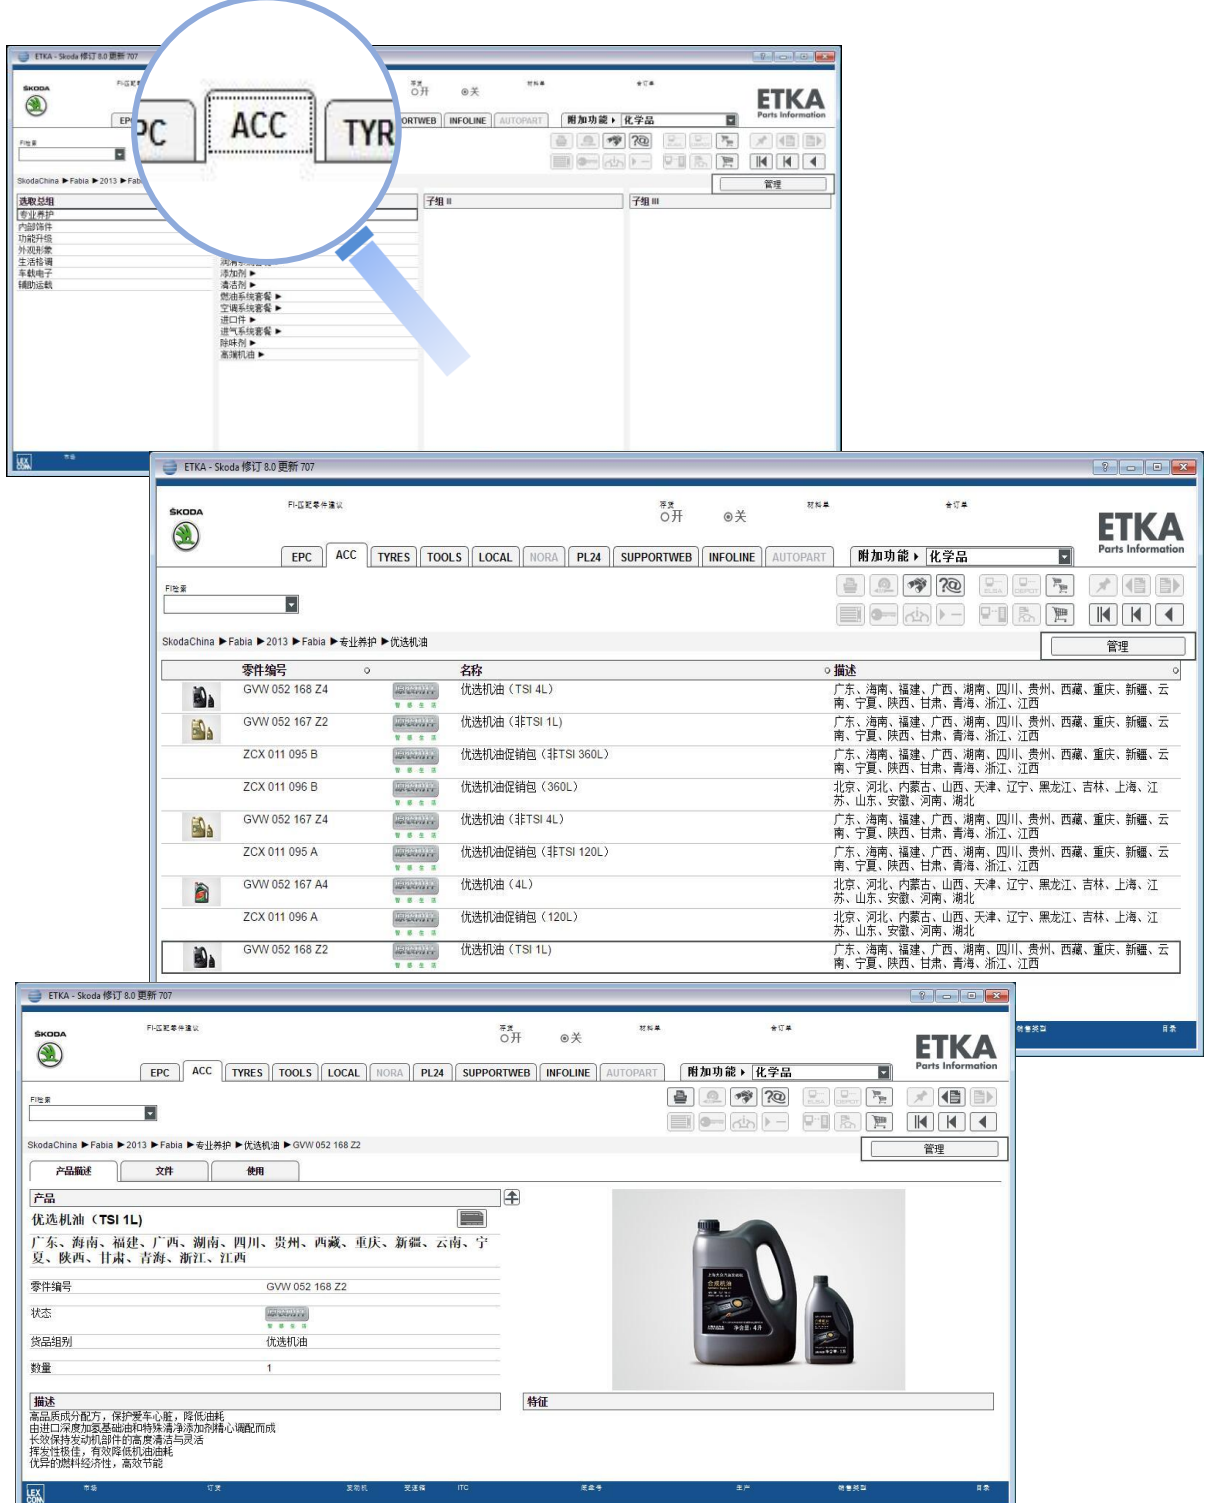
PC ACC TYR

ETKA - Skoda 修订 8.0 更新 707

ŠKODA

开 关

ETKA Parts Information

EPC ORTWEB INFOLINE AUTOPART 附加功能 ▸ 化学品

SkodaChina ▶ Fabia ▶ 2013 ▶ Fabia

管理

选取总组
专业养护
内部饰件
功能升级
外观形象
生活格调
车载电子
辅助运载

子组 II
子组 III

添加剂 ▶
清洁剂 ▶
燃油系统套餐 ▶
空调系统套餐 ▶
进口件 ▶
进气系统套餐 ▶
除味剂 ▶
高端机油 ▶

ETKA - Skoda 修订 8.0 更新 707

ŠKODA

开 关

ETKA Parts Information

EPC ACC TYRES TOOLS LOCAL NORA PL24 SUPPORTWEB INFOLINE AUTOPART 附加功能 ▸ 化学品

SkodaChina ▶ Fabia ▶ 2013 ▶ Fabia ▶ 专业养护 ▶ 优选机油

管理

| 零件编号 | 名称 | 描述 |
|---|---|---|
| GVW 052 168 Z4 | 优选机油（TSI 4L） | 广东、海南、福建、广西、湖南、四川、贵州、西藏、重庆、新疆、云南、宁夏、陕西、甘肃、青海、浙江、江西 |
| GVW 052 167 Z2 | 优选机油（非TSI 1L） | 广东、海南、福建、广西、湖南、四川、贵州、西藏、重庆、新疆、云南、宁夏、陕西、甘肃、青海、浙江、江西 |
| ZCX 011 095 B | 优选机油促销包（非TSI 360L） | 广东、海南、福建、广西、湖南、四川、贵州、西藏、重庆、新疆、云南、宁夏、陕西、甘肃、青海、浙江、江西 |
| ZCX 011 096 B | 优选机油促销包（360L） | 北京、河北、内蒙古、山西、天津、辽宁、黑龙江、吉林、上海、江苏、山东、安徽、河南、湖北 |
| GVW 052 167 Z4 | 优选机油（非TSI 4L） | 广东、海南、福建、广西、湖南、四川、贵州、西藏、重庆、新疆、云南、宁夏、陕西、甘肃、青海、浙江、江西 |
| ZCX 011 095 A | 优选机油促销包（非TSI 120L） | 广东、海南、福建、广西、湖南、四川、贵州、西藏、重庆、新疆、云南、宁夏、陕西、甘肃、青海、浙江、江西 |
| GVW 052 167 A4 | 优选机油（4L） | 北京、河北、内蒙古、山西、天津、辽宁、黑龙江、吉林、上海、江苏、山东、安徽、河南、湖北 |
| ZCX 011 096 A | 优选机油促销包（120L） | 北京、河北、内蒙古、山西、天津、辽宁、黑龙江、吉林、上海、江苏、山东、安徽、河南、湖北 |
| GVW 052 168 Z2 | 优选机油（TSI 1L） | 广东、海南、福建、广西、湖南、四川、贵州、西藏、重庆、新疆、云南、宁夏、陕西、甘肃、青海、浙江、江西 |

ETKA - Skoda 修订 8.0 更新 707

ŠKODA

开 关

ETKA Parts Information

EPC ACC TYRES TOOLS LOCAL NORA PL24 SUPPORTWEB INFOLINE AUTOPART 附加功能 ▸ 化学品

SkodaChina ▶ Fabia ▶ 2013 ▶ Fabia ▶ 专业养护 ▶ 优选机油 ▶ GVW 052 168 Z2

管理

产品概述 文件 使用

产品
优选机油（TSI 1L）
广东、海南、福建、广西、湖南、四川、贵州、西藏、重庆、新疆、云南、宁夏、陕西、甘肃、青海、浙江、江西

零件编号 GVW 052 168 Z2
状态
货品组别 优选机油
数量 1

描述
高品质成分配方，保护爱车心脏，降低油耗
由进口深度加氢基础油和特殊清净添加剂精心调配而成
长效保持发动机部件的高度清洁与灵活
挥发性极佳，有效降低机油油耗
优异的燃料经济性，高效节能

特征